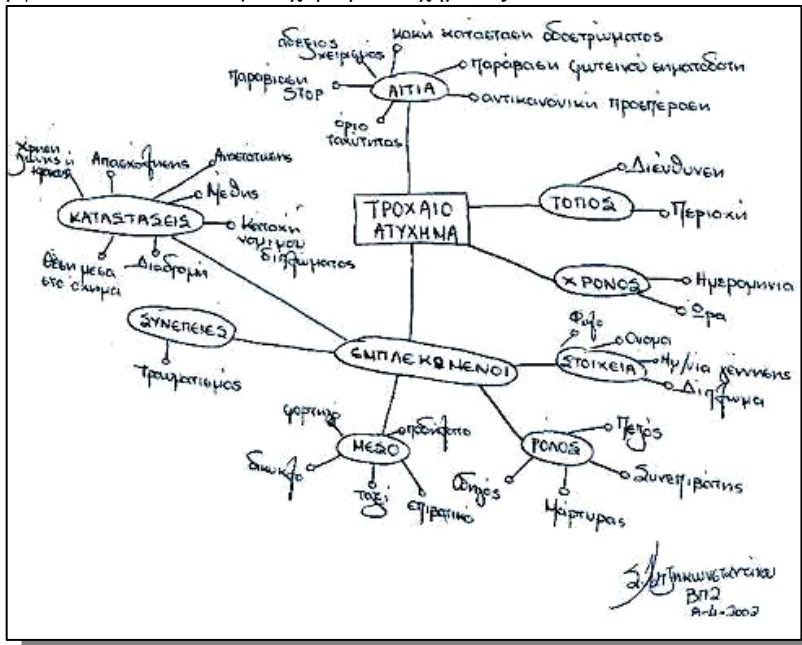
ΤΡΟΧΑΙΟ ΑΤΥΧΗΜΑ

ΑΙΤΙΑ
αδέξιος χειρισμός
κακή κατάσταση οδοστρώματος
παράβαση φωτεινού σηματοδότη
αντικανονική προσπέραση
Παραβίαση STOP
όριο ταχύτητας

ΤΟΠΟΣ
Διεύθυνση
Περιοχή

ΧΡΟΝΟΣ
Ημερομηνία
Ώρα

ΚΑΤΑΣΤΑΣΕΙΣ
Χρήση ζώνης ή κράνος
Απασχόληση
Αποτελέσματα
Μέθης
Κατοχή νομίμου διπλώματος
Θέση μέσα στο όχημα
Διαδρομή

ΣΥΝΕΠΕΙΕΣ
Τραυματισμός

ΕΜΠΛΕΚΟΜΕΝΟΙ

ΣΤΟΙΧΕΙΑ
Φύλο
Όνομα
Ημ/νία γέννησης
Δίπλωμα

ΜΕΣΟ
φορτηγό
λεωφορείο
δίκυκλο
ταξί
επιβατικό

ΡΟΛΟΣ
Πεζός
Συνεπιβάτης
Οδηγός
Μάρτυρας

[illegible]
ΒΠ2
9-4-2002